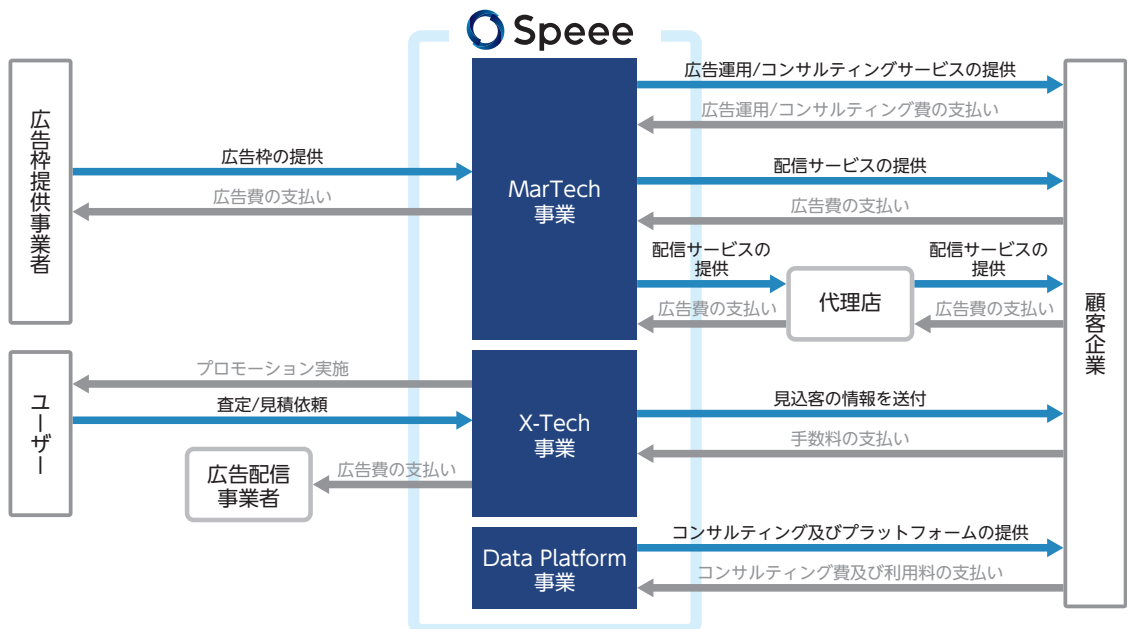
Speee

広告枠提供事業者

広告枠の提供

広告費の支払い

MarTech 事業

広告運用/コンサルティングサービスの提供

広告運用/コンサルティング費の支払い

配信サービスの提供

広告費の支払い

配信サービスの提供

広告費の支払い

代理店

配信サービスの提供

広告費の支払い

顧客企業

ユーザー

プロモーション実施

査定/見積依頼

X-Tech 事業

見込客の情報を送付

手数料の支払い

広告配信事業者

広告費の支払い

Data Platform 事業

コンサルティング及びプラットフォームの提供

コンサルティング費及び利用料の支払い